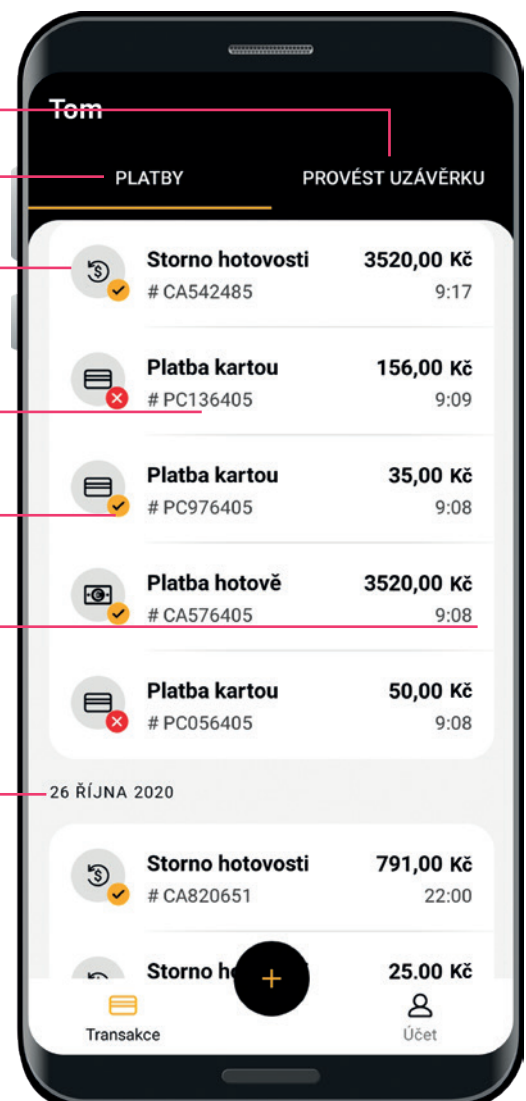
Tom

PLATBY

PROVÉST UZÁVĚRKU

Storno hotovosti
# CA542485
3520,00 Kč
9:17

Platba kartou
# PC136405
156,00 Kč
9:09

Platba kartou
# PC976405
35,00 Kč
9:08

Platba hotově
# CA576405
3520,00 Kč
9:08

Platba kartou
# PC056405
50,00 Kč
9:08

26 ŘÍJNA 2020

Storno hotovosti
# CA820651
791,00 Kč
22:00

Storno h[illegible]
25.00 Kč

+

Transakce

Účet